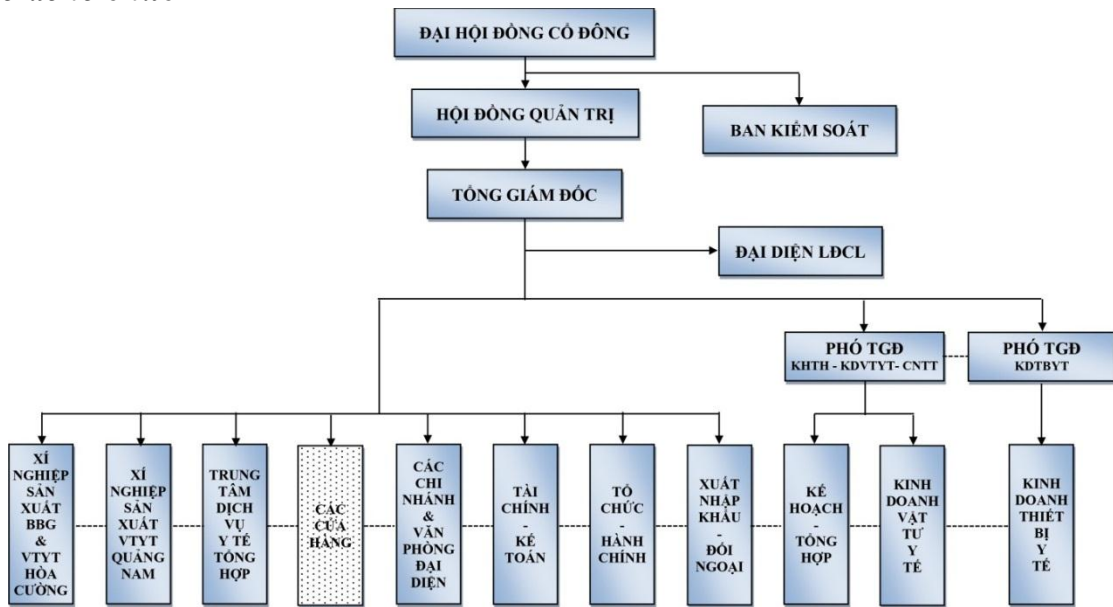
ĐẠI HỘI ĐỒNG CỔ ĐÔNG

HỘI ĐỒNG QUẢN TRỊ

BAN KIỂM SOÁT

TỔNG GIÁM ĐỐC

ĐẠI DIỆN LĐCL

PHÓ TGĐ KHTH - KDVTYT- CNTT

PHÓ TGĐ KDTBYT

XÍ NGHIỆP SẢN XUẤT BBG & VTYT HÒA CƯỜNG

XÍ NGHIỆP SẢN XUẤT VTYT QUẢNG NAM

TRUNG TÂM DỊCH VỤ Y TẾ TỔNG HỢP

CÁC CỬA HÀNG

CÁC CHI NHÁNH & VĂN PHÒNG ĐẠI DIỆN

TÀI CHÍNH - KẾ TOÁN

TỔ CHỨC - HÀNH CHÍNH

XUẤT NHẬP KHẨU - ĐỐI NGOẠI

KẾ HOẠCH - TỔNG HỢP

KINH DOANH VẬT TƯ Y TẾ

KINH DOANH THIẾT BỊ Y TẾ